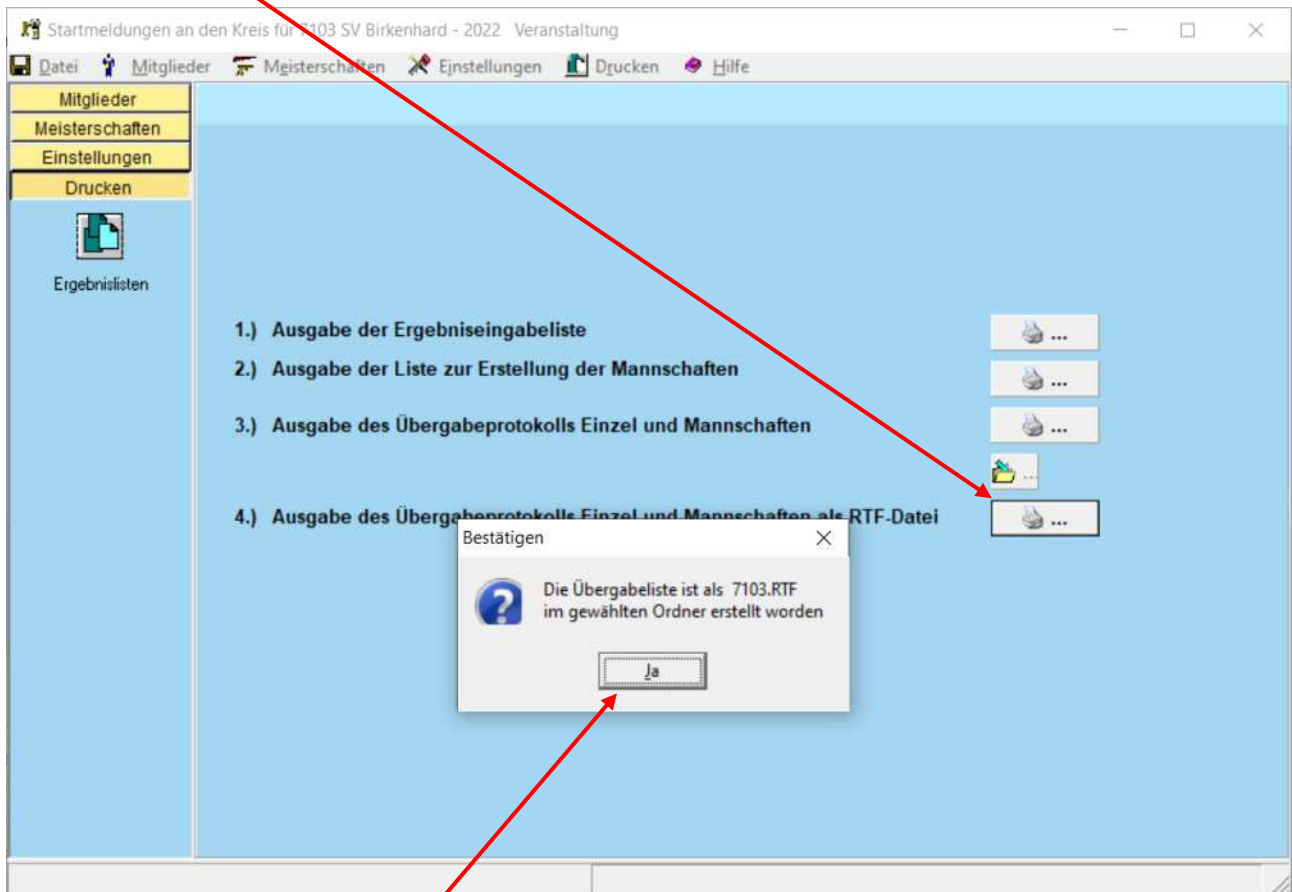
Startmeldungen an den Kreis für 7103 SV Birkenhard - 2022 Veranstaltung

Datei Mitglieder Meisterschaften Einstellungen Drucken Hilfe

Mitglieder
Meisterschaften
Einstellungen
Drucken

Ergebnislisten

1.) Ausgabe der Ergebniseingabeliste ...
2.) Ausgabe der Liste zur Erstellung der Mannschaften ...
3.) Ausgabe des Übergabeprotokolls Einzel und Mannschaften ...
...
4.) Ausgabe des Übergabeprotokolls Einzel und Mannschaften als RTF-Datei ...

Bestätigen

Die Übergabeliste ist als 7103.RTF
im gewählten Ordner erstellt worden

Ja